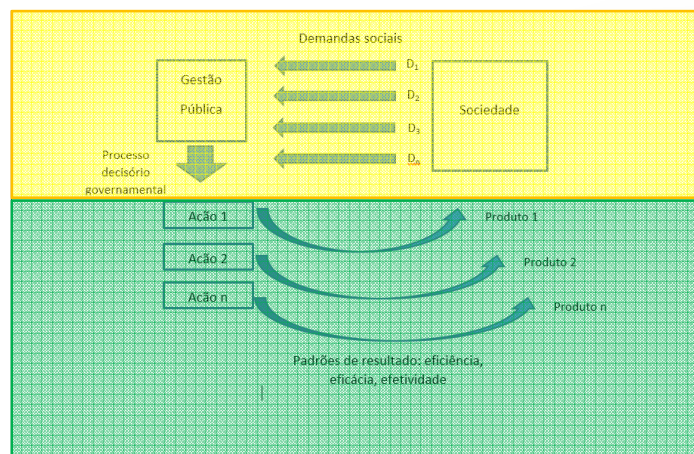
Demandas sociais

Gestão Pública

$D_1$

$D_2$

$D_3$

$D_n$

Sociedade

Processo decisório governamental

Ação 1

Ação 2

Ação n

Produto 1

Produto 2

Produto n

Padrões de resultado: eficiência, eficácia, efetividade